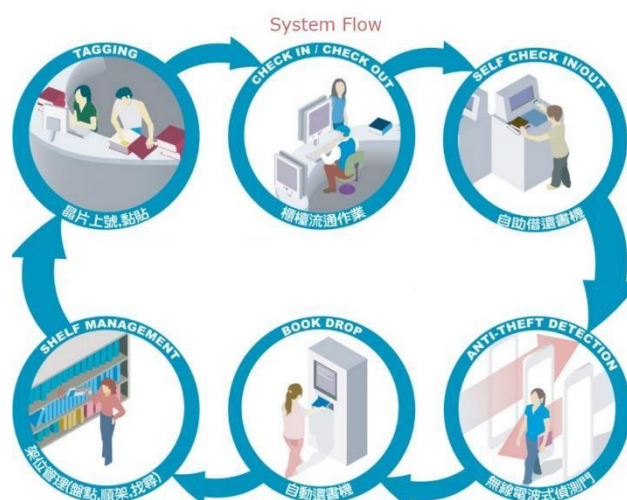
System Flow

TAGGING
晶片上號,黏貼

CHECK IN / CHECK OUT
櫃檯流通作業

SELF CHECK IN/OUT
自助借還書機

ANTI-THEFT DETECTION
無線電波式偵測門

BOOK DROP
自動還書機

SHELF MANAGEMENT
架位管理(盤點,順架,找尋)